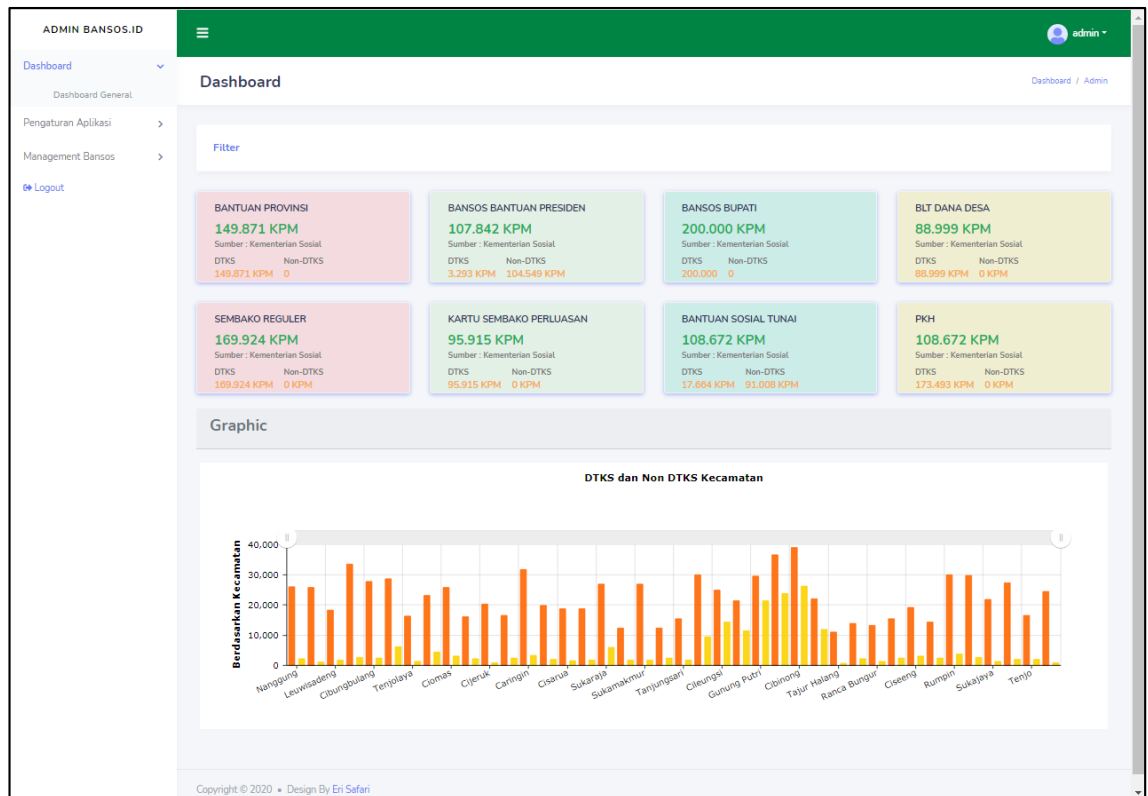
ADMIN BANSOS.ID

Dashboard

Dashboard General

Pengaturan Aplikasi

Management Bansos

Logout

admin

Dashboard

Dashboard / Admin

Filter

BANTUAN PROVINSI
149.871 KPM
Sumber : Kementerian Sosial
DTKS Non-DTKS
149.871 KPM 0

BANSOS BANTUAN PRESIDEN
107.842 KPM
Sumber : Kementerian Sosial
DTKS Non-DTKS
3.293 KPM 104.549 KPM

BANSOS BUPATI
200.000 KPM
Sumber : Kementerian Sosial
DTKS Non-DTKS
200.000 0

BLT DANA DESA
88.999 KPM
Sumber : Kementerian Sosial
DTKS Non-DTKS
88.999 KPM 0 KPM

SEMBAKO REGULER
169.924 KPM
Sumber : Kementerian Sosial
DTKS Non-DTKS
169.924 KPM 0 KPM

KARTU SEMBAKO PERLUASAN
95.915 KPM
Sumber : Kementerian Sosial
DTKS Non-DTKS
95.915 KPM 0 KPM

BANTUAN SOSIAL TUNAI
108.672 KPM
Sumber : Kementerian Sosial
DTKS Non-DTKS
17.664 KPM 91.008 KPM

PKH
108.672 KPM
Sumber : Kementerian Sosial
DTKS Non-DTKS
173.493 KPM 0 KPM

Graphic

DTKS dan Non DTKS Kecamatan

Berdasarkan Kecamatan

40,000
30,000
20,000
10,000
0

Nanggung Leuwisadeng Cibungbulang Tenjolaya Ciomas Cijeruk Caringin Cisarua Sukaraja Sukamakmur Tanjungsari Cileungsi Gunung Putri Cibinong Tajur Halang Ranca Bungur Ciseeng Rumpin Sukajaya Tenjo

Copyright © 2020 • Design By Eri Safari